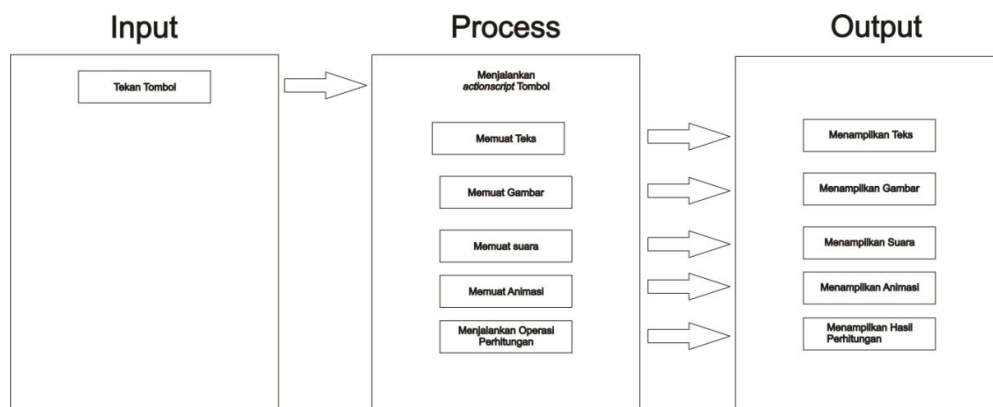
Input

Tekan Tombol

Process

Menjalankan *actionscript* Tombol

Memuat Teks

Memuat Gambar

Memuat suara

Memuat Animasi

Menjalankan Operasi Perhitungan

Output

Menampilkan Teks

Menampilkan Gambar

Menampilkan Suara

Menampilkan Animasi

Menampilkan Hasil Perhitungan